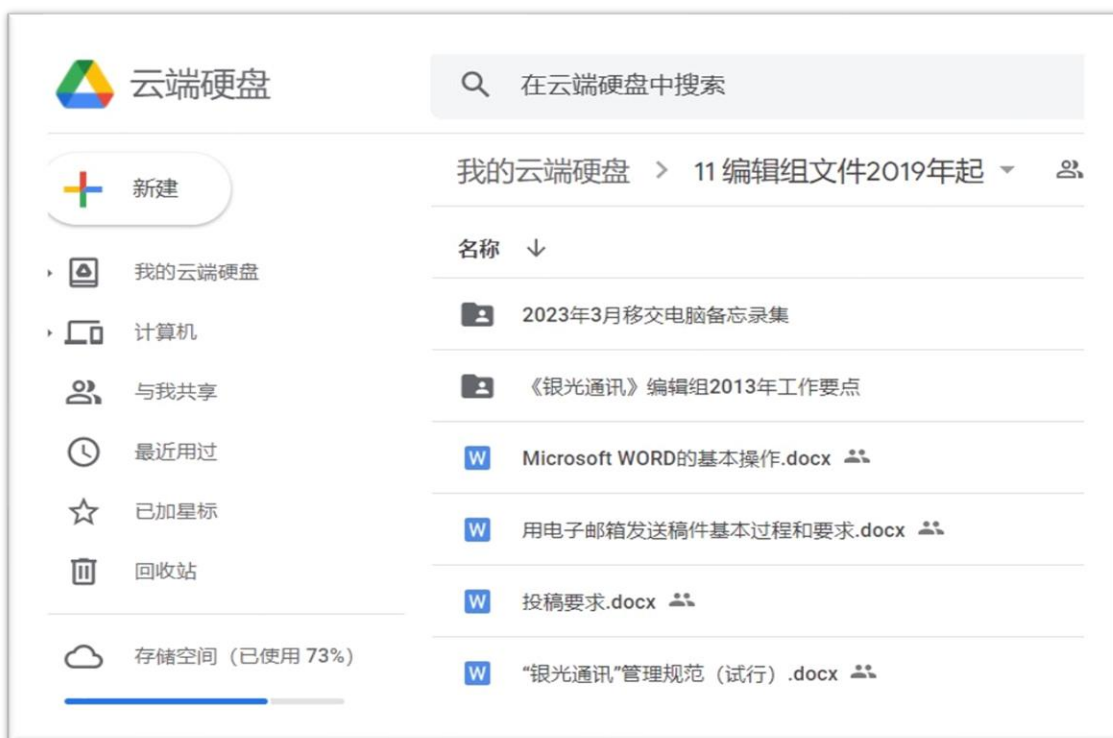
云端硬盘

在云端硬盘中搜索

新建

我的云端硬盘

计算机

与我共享

最近用过

已加星标

回收站

存储空间（已使用 73%）

我的云端硬盘 > 11 编辑组文件2019年起

名称 ↓

2023年3月移交电脑备忘录集

《银光通讯》编辑组2013年工作要点

W Microsoft WORD的基本操作.docx

W 用电子邮箱发送稿件基本过程和要求.docx

W 投稿要求.docx

W “银光通讯”管理规范（试行）.docx